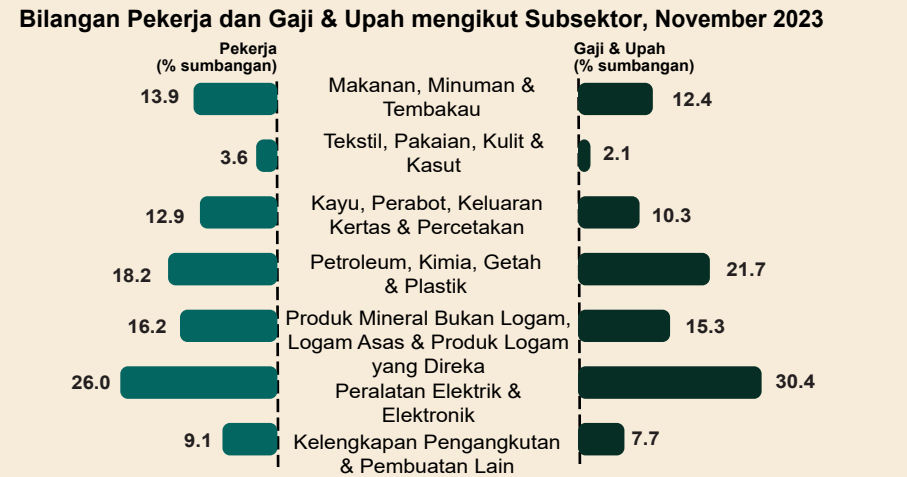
Bilangan Pekerja dan Gaji & Upah mengikut Subsektor, November 2023

Pekerja
(% sumbangan)

Gaji & Upah
(% sumbangan)

| Pekerja | Subsektor | Gaji & Upah |
|---|---|---|
| 13.9 | Makanan, Minuman & Tembakau | 12.4 |
| 3.6 | Tekstil, Pakaian, Kulit & Kasut | 2.1 |
| 12.9 | Kayu, Perabot, Keluaran Kertas & Percetakan | 10.3 |
| 18.2 | Petroleum, Kimia, Getah & Plastik | 21.7 |
| 16.2 | Produk Mineral Bukan Logam, Logam Asas & Produk Logam yang Direka | 15.3 |
| 26.0 | Peralatan Elektrik & Elektronik | 30.4 |
| 9.1 | Kelengkapan Pengangkutan & Pembuatan Lain | 7.7 |